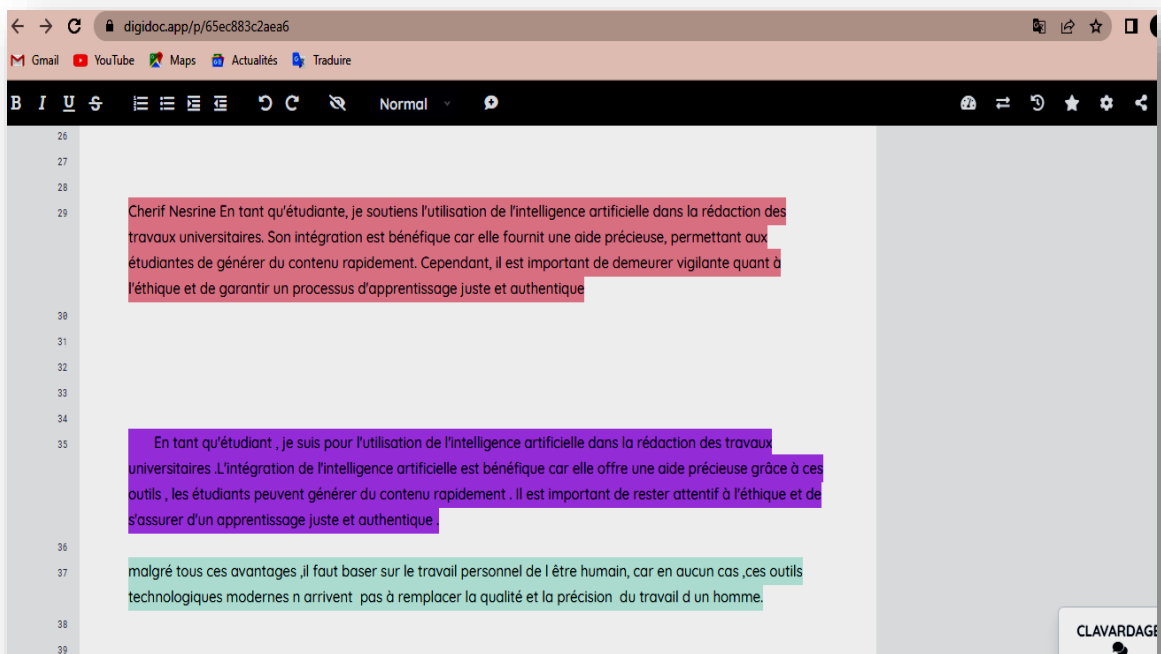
digidoc.app/p/65ec883c2aea6

Gmail YouTube Maps Actualités Traduire

B I U S Normal

26
27
28
29

Cherif Nesrine En tant qu'étudiante, je soutiens l'utilisation de l'intelligence artificielle dans la rédaction des travaux universitaires. Son intégration est bénéfique car elle fournit une aide précieuse, permettant aux étudiantes de générer du contenu rapidement. Cependant, il est important de demeurer vigilante quant à l'éthique et de garantir un processus d'apprentissage juste et authentique

30
31
32
33
34
35

En tant qu'étudiant , je suis pour l'utilisation de l'intelligence artificielle dans la rédaction des travaux universitaires .L'intégration de l'intelligence artificielle est bénéfique car elle offre une aide précieuse grâce à ces outils , les étudiants peuvent générer du contenu rapidement . Il est important de rester attentif à l'éthique et de s'assurer d'un apprentissage juste et authentique .

36
37

malgré tous ces avantages ,il faut baser sur le travail personnel de l être humain, car en aucun cas ,ces outils technologiques modernes n arrivent pas à remplacer la qualité et la précision du travail d un homme.

38
39

CLAVARDAGE